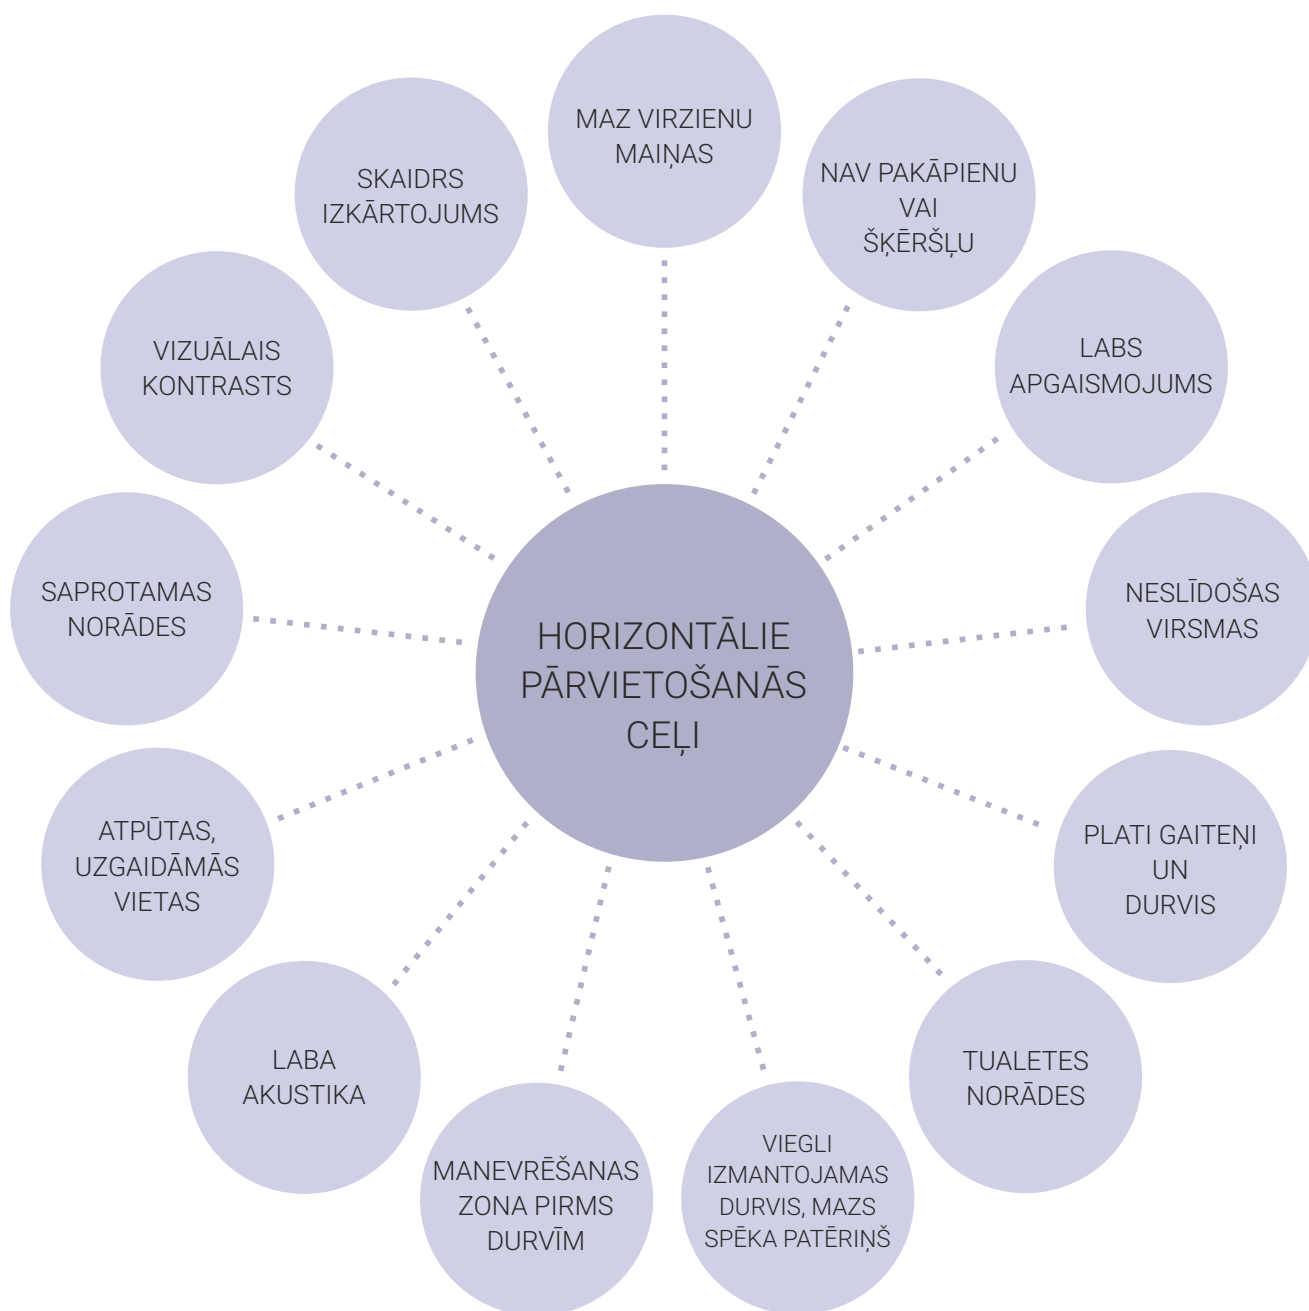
HORIZONTĀLIE PĀRVIETOŠANĀS CEĻI

MAZ VIRZIENU MAIŅAS

NAV PAKĀPIENU VAI ŠĶĒRŠĻU

LABS APGAISMOJUMS

NESLĪDOŠAS VIRSMAS

PLATI GAITEŅI UN DURVIS

TUALETES NORĀDES

VIEGLI IZMANTOJAMAS DURVIS, MAZS SPĒKA PATĒRIŅŠ

MANEVRĒŠANAS ZONA PIRMS DURVĪM

LABA AKUSTIKA

ATPŪTAS, UZGAIDĀMĀS VIETAS

SAPROTAMAS NORĀDES

VIZUĀLAIS KONTRASTS

SKAIDRS IZKĀRTOJUMS